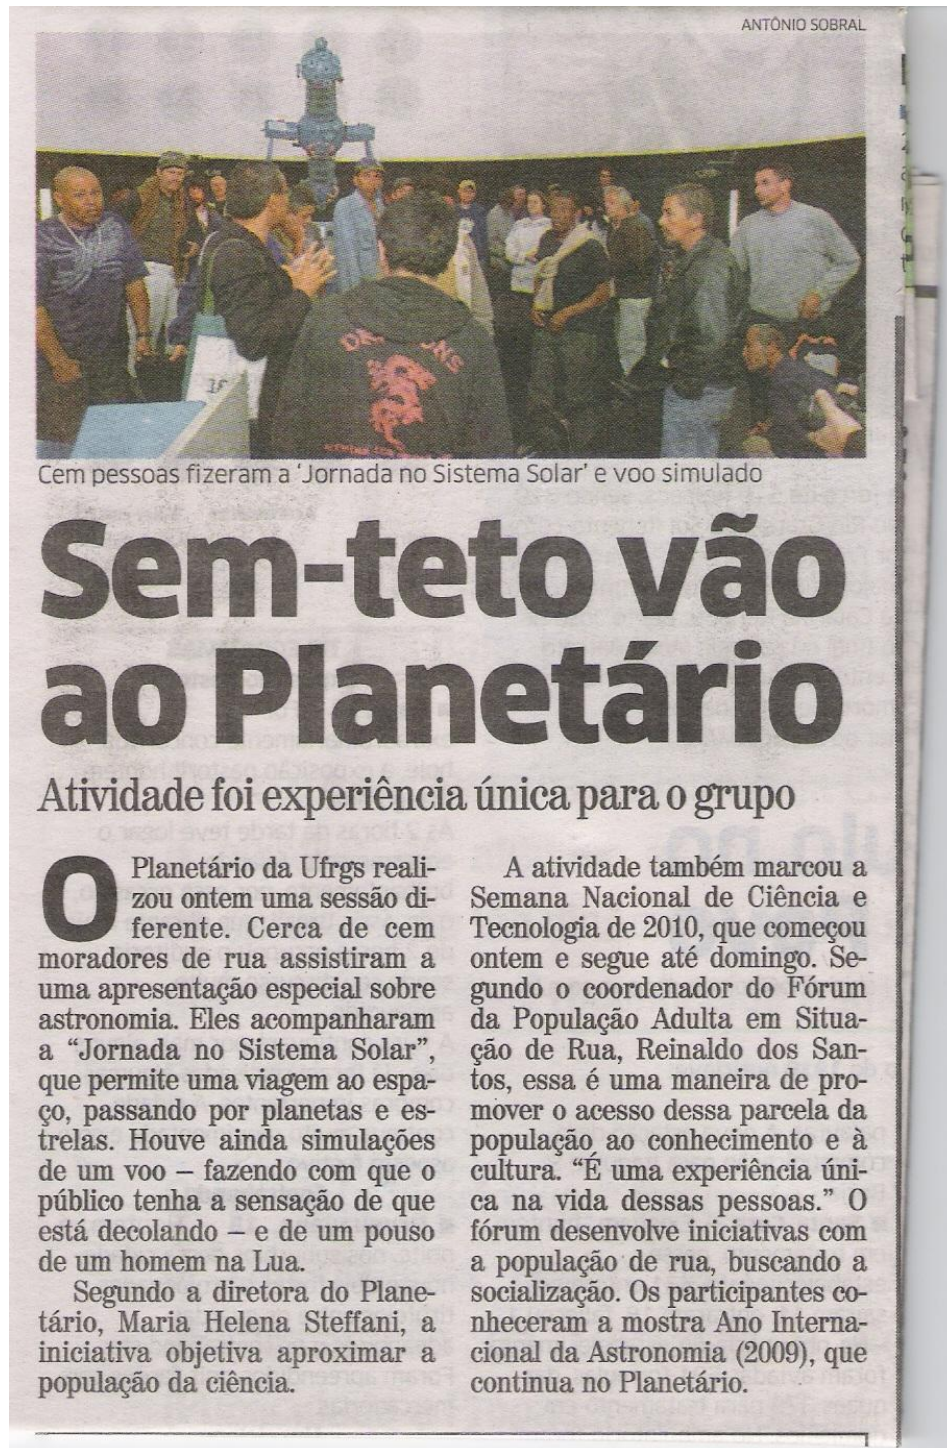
ANTÔNIO SOBRAL

Cem pessoas fizeram a 'Jornada no Sistema Solar' e voo simulado

Sem-teto vão ao Planetário

Atividade foi experiência única para o grupo

O Planetário da Ufrgs realizou ontem uma sessão diferente. Cerca de cem moradores de rua assistiram a uma apresentação especial sobre astronomia. Eles acompanharam a "Jornada no Sistema Solar", que permite uma viagem ao espaço, passando por planetas e estrelas. Houve ainda simulações de um voo – fazendo com que o público tenha a sensação de que está decolando – e de um pouso de um homem na Lua.

Segundo a diretora do Planetário, Maria Helena Steffani, a iniciativa objetiva aproximar a população da ciência.

A atividade também marcou a Semana Nacional de Ciência e Tecnologia de 2010, que começou ontem e segue até domingo. Segundo o coordenador do Fórum da População Adulta em Situação de Rua, Reinaldo dos Santos, essa é uma maneira de promover o acesso dessa parcela da população ao conhecimento e à cultura. "É uma experiência única na vida dessas pessoas." O fórum desenvolve iniciativas com a população de rua, buscando a socialização. Os participantes conheceram a mostra Ano Internacional da Astronomia (2009), que continua no Planetário.